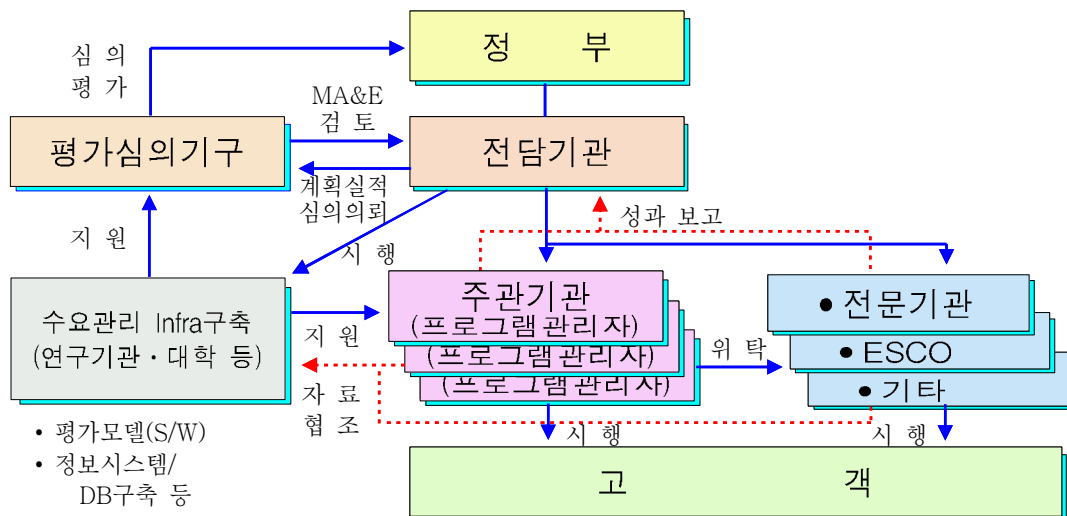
정 부

심 의
평 가

MA&E
검 토

평가심의기구

전담기관

계획실적
심의의뢰

성과 보고

지 원

시 행

수요관리 Infra구축
(연구기관 · 대학 등)

지 원

주관기관
(프로그램관리자)
(프로그램관리자)
(프로그램관리자)

위 탁

• 전문기관
• ESCO
• 기타

자 료
협 조

• 평가모델(S/W)
• 정보시스템/
DB구축 등

시 행

시 행

고 객